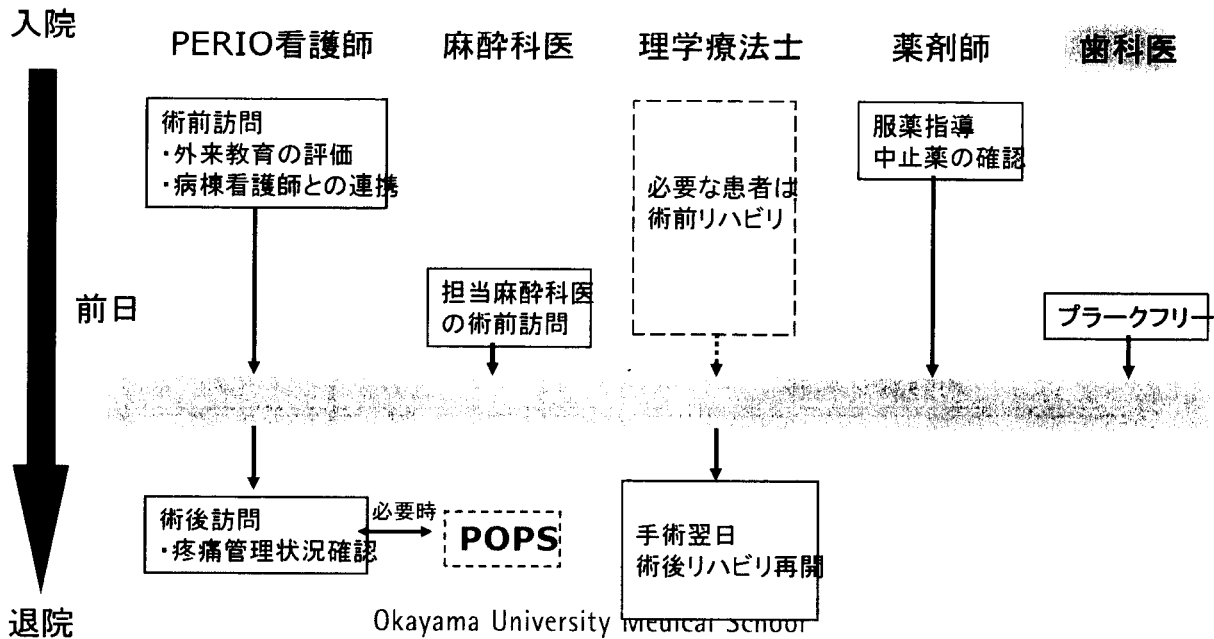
入院

PERIO看護師　麻酔科医　理学療法士　薬剤師　歯科医

術前訪問
・外来教育の評価
・病棟看護師との連携

必要な患者は
術前リハビリ

服薬指導
中止薬の確認

前日

担当麻酔科医
の術前訪問

プラークフリー

術後訪問
・疼痛管理状況確認

必要時

POPS

手術翌日
術後リハビリ再開

退院

Okayama University Medical School